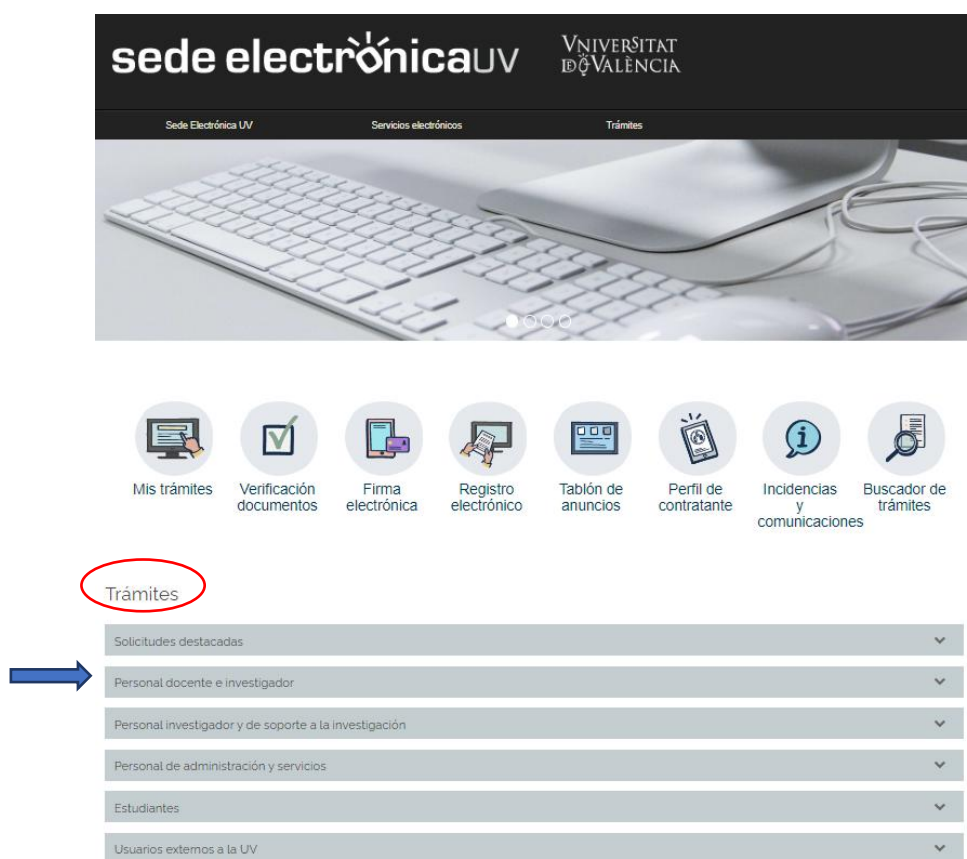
sede electrónicaUV VNIVERSITAT DE VALÈNCIA

Sede Electrónica UV Servicios electrónicos Trámites

Mis trámites
Verificación documentos
Firma electrónica
Registro electrónico
Tablón de anuncios
Perfil de contratante
Incidencias y comunicaciones
Buscador de trámites

Trámites

Solicitudes destacadas

Personal docente e investigador

Personal investigador y de soporte a la investigación

Personal de administración y servicios

Estudiantes

Usuarios externos a la UV